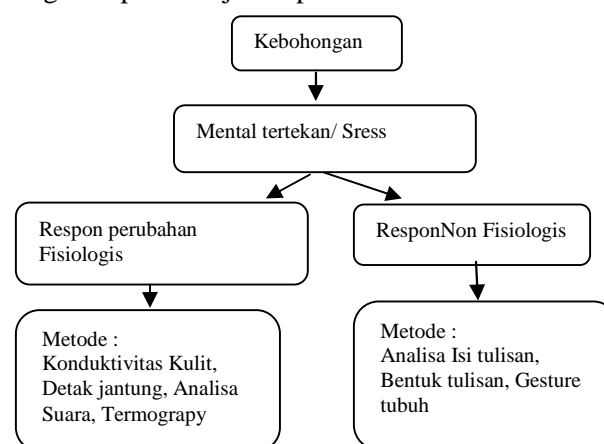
Kebohongan

Mental tertekan/ Sress

Respon perubahan Fisiologis

ResponNon Fisiologis

Metode : Konduktivitas Kulit, Detak jantung, Analisa Suara, Termograpy

Metode : Analisa Isi tulisan, Bentuk tulisan, Gesture tubuh